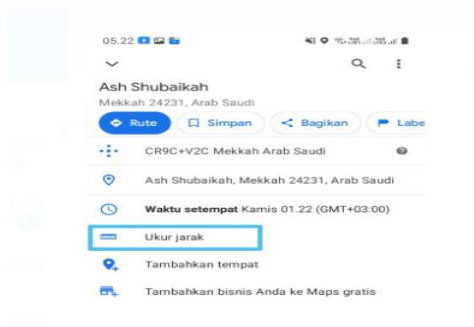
05.22

Ash Shubaikah
Mekkah 24231, Arab Saudi

Rute
Simpan
Bagikan
Labe

CR9C+V2C Mekkah Arab Saudi

Ash Shubaikah, Mekkah 24231, Arab Saudi

Waktu setempat Kamis 01.22 (GMT+03:00)

Ukur jarak

Tambahkan tempat

Tambahkan bisnis Anda ke Maps gratis